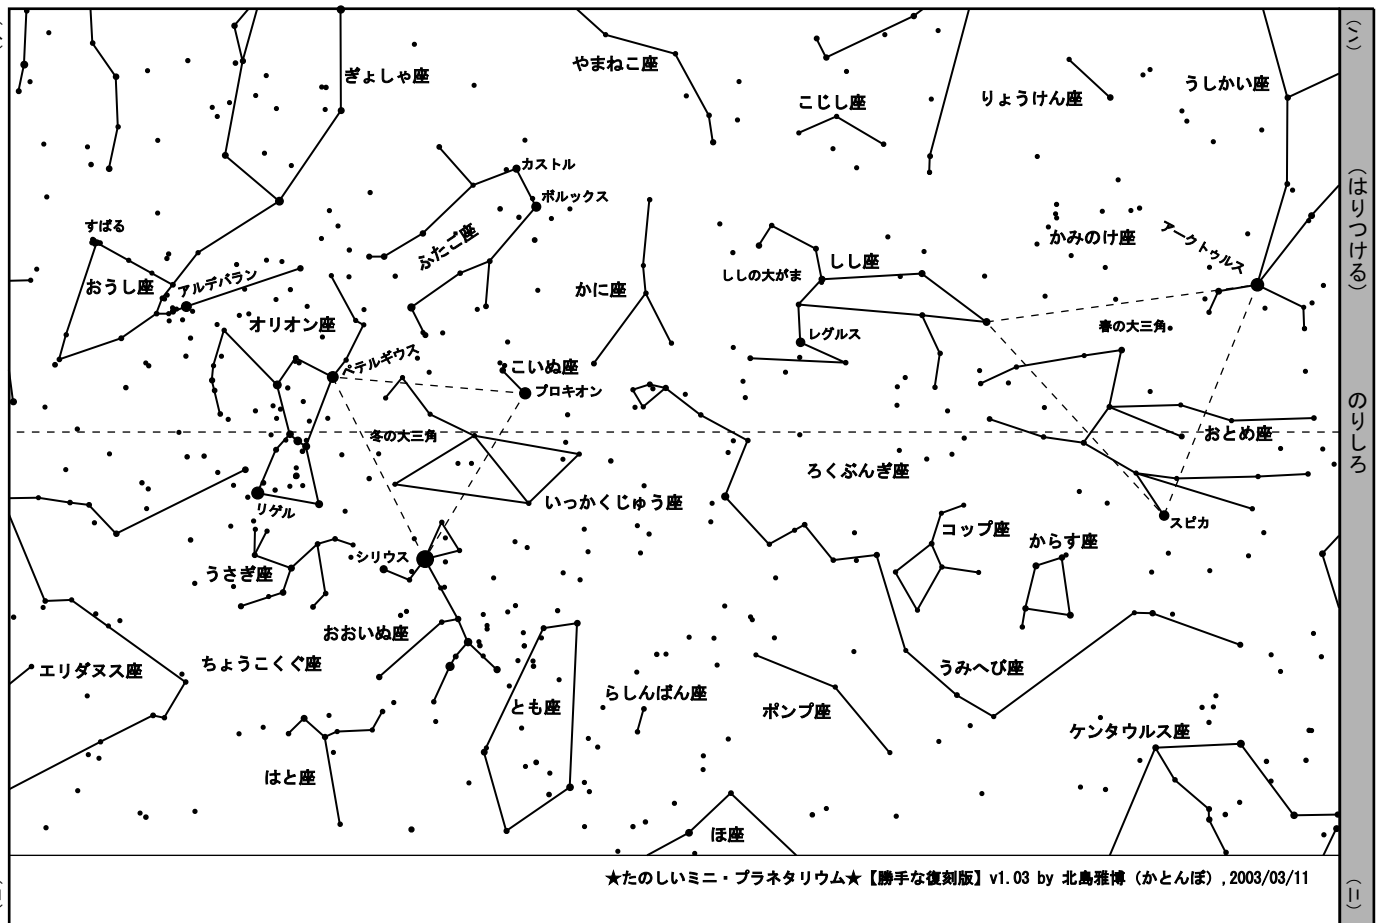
ぎょしゃ座
やまねこ座
こじし座
りょうけん座
うしかい座
カストル
ポルックス
すばる
ふたご座
かみのけ座
アークトゥルス
しし座
ししの大がま
おうし座
アルデバラン
かに座
オリオン座
レグルス
春の大三角
ベテルギウス
こいぬ座
プロキオン
冬の大三角
おとめ座
ろくぶんぎ座
リゲル
いっかくじゅう座
スピカ
コップ座
からす座
シリウス
うさぎ座
おおいぬ座
うみへび座
エリダヌス座
ちょうこくぐ座
らしんばん座
とも座
ポンプ座
ケンタウルス座
はと座
ほ座
★たのしいミニ・プラネタリウム★【勝手な復刻版】v1.03 by 北島雅博（かとんぼ）,2003/03/11
（一）
（はりつける）
のりしろ
（二）